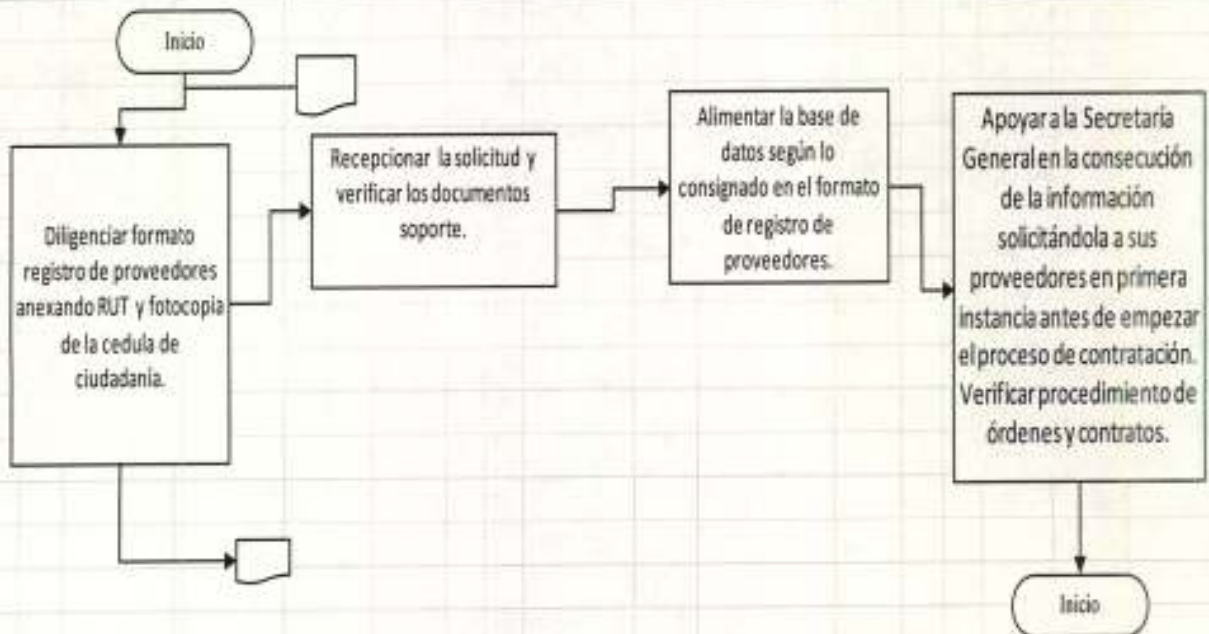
Inicio

Diligenciar formato registro de proveedores anexando RUT y fotocopia de la cedula de ciudadanía.

Recepcionar la solicitud y verificar los documentos soporte.

Alimentar la base de datos según lo consignado en el formato de registro de proveedores.

Apoyar a la Secretaría General en la consecución de la información solicitándola a sus proveedores en primera instancia antes de empezar el proceso de contratación. Verificar procedimiento de órdenes y contratos.

Inicio